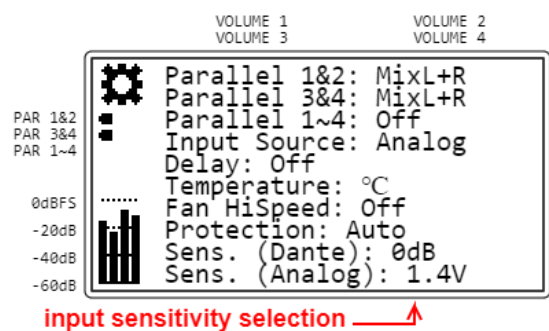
VOLUME 1
VOLUME 3

VOLUME 2
VOLUME 4

PAR 1&2
PAR 3&4
PAR 1~4

0dBFS
-20dB
-40dB
-60dB

Parallel 1&2: MixL+R
Parallel 3&4: MixL+R
Parallel 1~4: Off
Input Source: Analog
Delay: Off
Temperature: ℃
Fan HiSpeed: Off
Protection: Auto
Sens. (Dante): 0dB
Sens. (Analog): 1.4V

input sensitivity selection